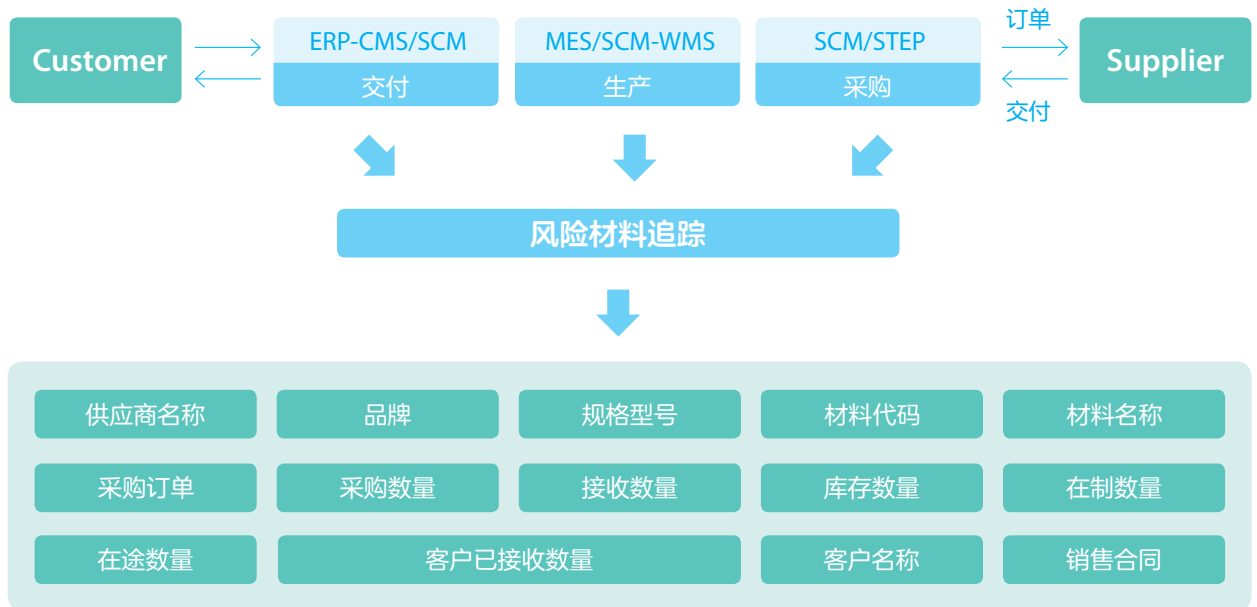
Customer

ERP-CMS/SCM
交付

MES/SCM-WMS
生产

SCM/STEP
采购

订单
交付

Supplier

风险材料追踪

供应商名称
品牌
规格型号
材料代码
材料名称
采购订单
采购数量
接收数量
库存数量
在制数量
在途数量
客户已接收数量
客户名称
销售合同